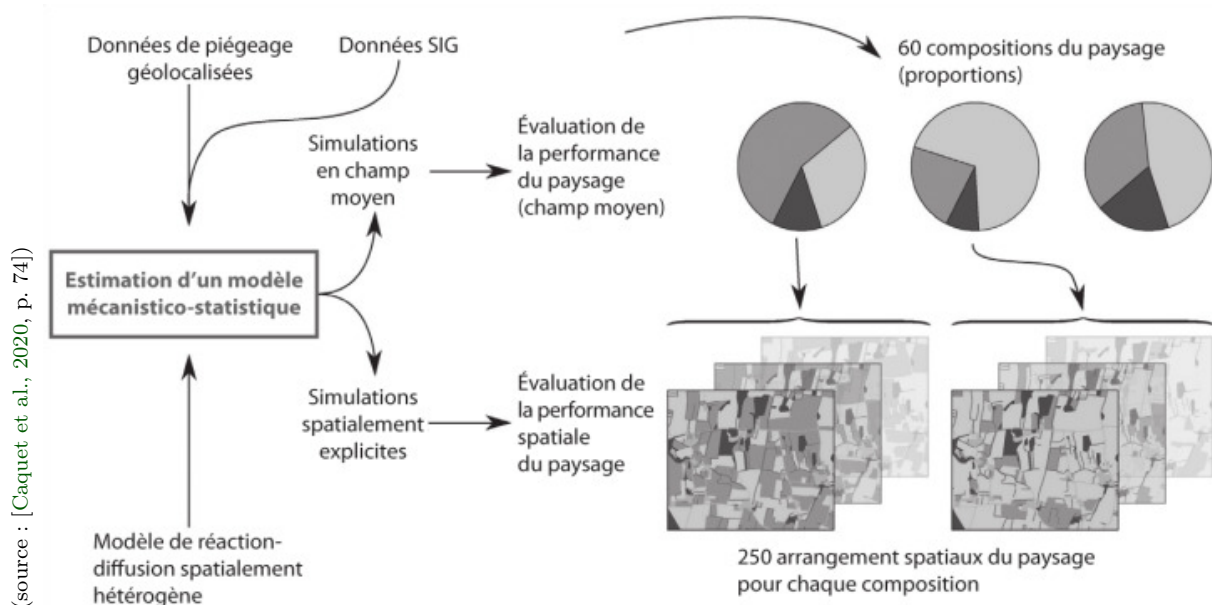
(source : [Caquet et al., 2020, p. 74])

Données de piégeage géolocalisées

Données SIG

60 compositions du paysage (proportions)

Simulations en champ moyen

Évaluation de la performance du paysage (champ moyen)

Estimation d'un modèle mécanistico-statistique

Simulations spatialement explicites

Évaluation de la performance spatiale du paysage

Modèle de réaction-diffusion spatialement hétérogène

250 arrangement spatiaux du paysage pour chaque composition